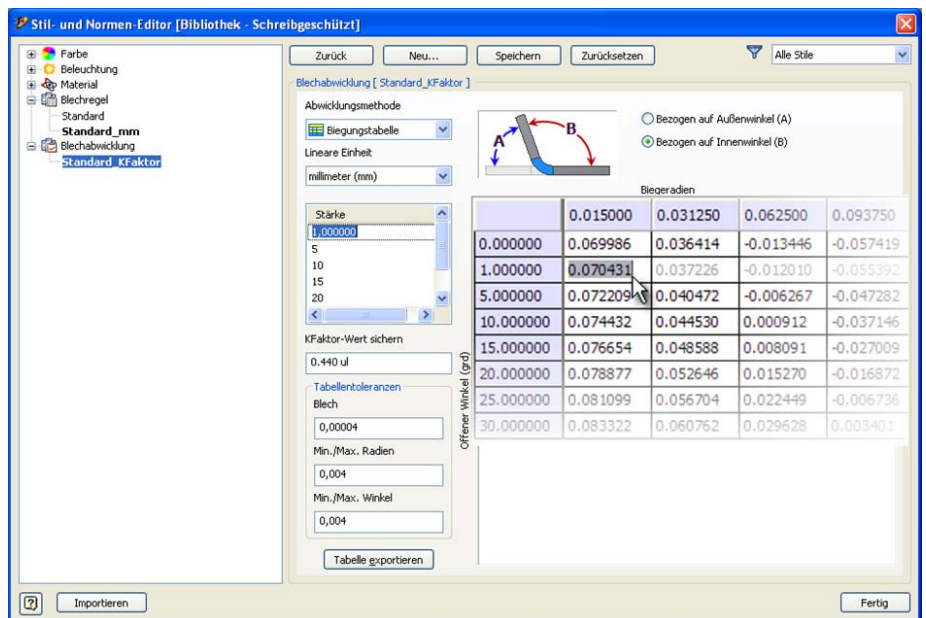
Stil- und Normen-Editor [Bibliothek - Schreibgeschützt]

Farbe
Beleuchtung
Material
Blechregel
Standard
Standard_mm
Blechabwicklung
Standard_KFaktor

Zurück | Neu... | Speichern | Zurücksetzen | Alle Stile

Blechabwicklung [ Standard_KFaktor ]

Abwicklungsmethode
Biegungstabelle
Lineare Einheit
millimeter (mm)

A B

Bezogen auf Außenwinkel (A)
Bezogen auf Innenwinkel (B)

Stärke
1,000000
5
10
15
20

KFaktor-Wert sichern
0.440 ul

Tabellentoleranzen
Blech
0,00004
Min./Max. Radien
0,004
Min./Max. Winkel
0,004

Tabelle exportieren

Biegeradien

Offener Winkel (grd)

| | 0.015000 | 0.031250 | 0.062500 | 0.093750 |
|---|---|---|---|---|
| 0.000000 | 0.069986 | 0.036414 | -0.013446 | -0.057419 |
| 1.000000 | 0.070431 | 0.037226 | -0.012010 | -0.055392 |
| 5.000000 | 0.072209 | 0.040472 | -0.006267 | -0.047282 |
| 10.000000 | 0.074432 | 0.044530 | 0.000912 | -0.037146 |
| 15.000000 | 0.076654 | 0.048588 | 0.008091 | -0.027009 |
| 20.000000 | 0.078877 | 0.052646 | 0.015270 | -0.016872 |
| 25.000000 | 0.081099 | 0.056704 | 0.022449 | -0.006736 |
| 30.000000 | 0.083322 | 0.060762 | 0.029628 | 0.003401 |

Importieren
Fertig